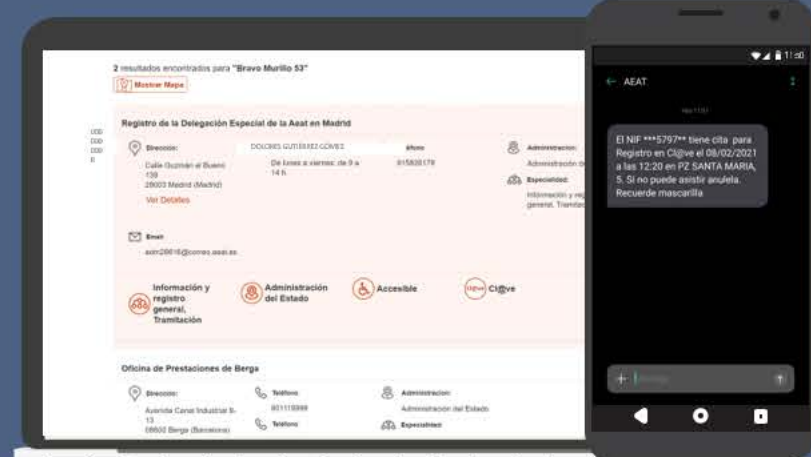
2 resultados encontrados para "Bravo Murillo 53"

Mostrar Mapa

Registro de la Delegación Especial de la Aeat en Madrid

Dirección:
Calle Guzmán el Bueno 139
28003 Madrid (Madrid)
Ver Detalles

DOLORES GUTIERREZ GOMES

De lunes a viernes: de 9 a 14 h

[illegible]
915826179

Administración:
Administración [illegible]

Especialidad:
Información y reg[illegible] general, Tramitac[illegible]

Email:
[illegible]@correo.aeat.es

Información y registro general, Tramitación

Administración del Estado

Accesible

Cl@ve

Oficina de Prestaciones de Berga

Dirección:
Avenida Canal Industrial 8-13
08600 Berga (Barcelona)

Teléfono:
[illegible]

Teléfono:

Administración:
Administración del Estado

Especialidad:

AEAT

El NIF ***5797** tiene cita para Registro en Cl@ve el 08/02/2021 a las 12:20 en PZ SANTA MARIA, 5. Si no puede asistir anulela. Recuerde mascarilla